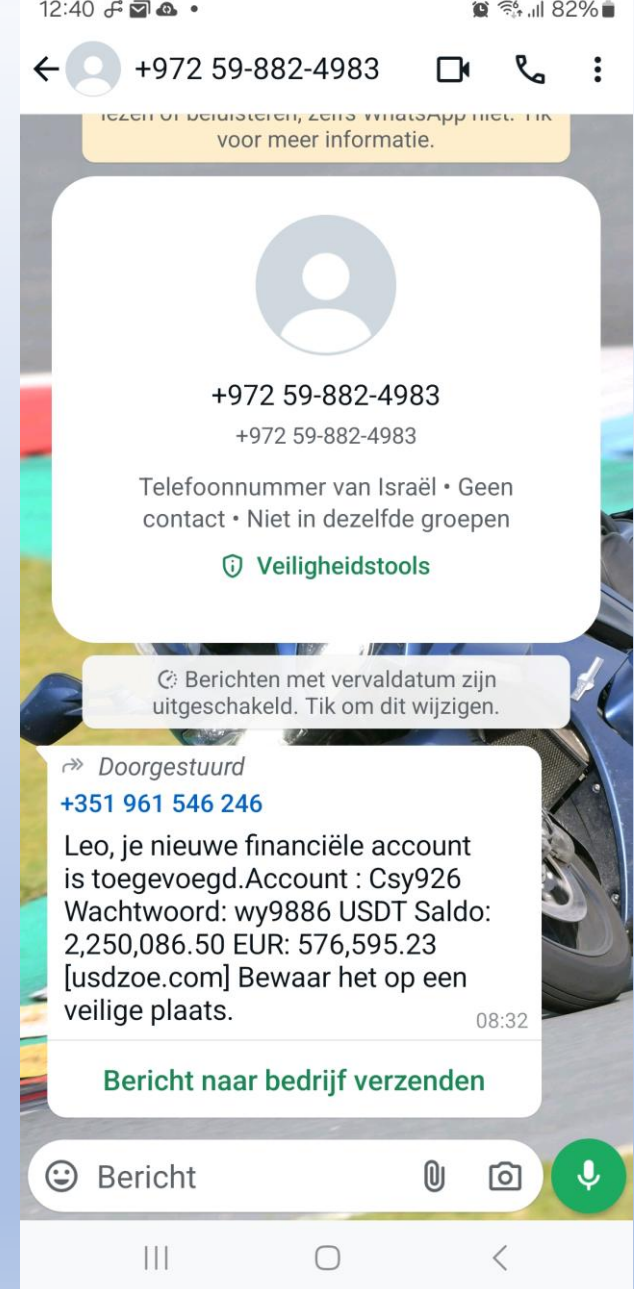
12:40 82%

+972 59-882-4983

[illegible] voor meer informatie.

+972 59-882-4983

+972 59-882-4983

Telefoonnummer van Israël • Geen contact • Niet in dezelfde groepen

Veiligheidstools

Berichten met vervaldatum zijn uitgeschakeld. Tik om dit wijzigen.

Doorgestuurd

+351 961 546 246

Leo, je nieuwe financiële account is toegevoegd.Account : Csy926 Wachtwoord: wy9886 USDT Saldo: 2,250,086.50 EUR: 576,595.23 [usdzoe.com] Bewaar het op een veilige plaats.

08:32

Bericht naar bedrijf verzenden

Bericht